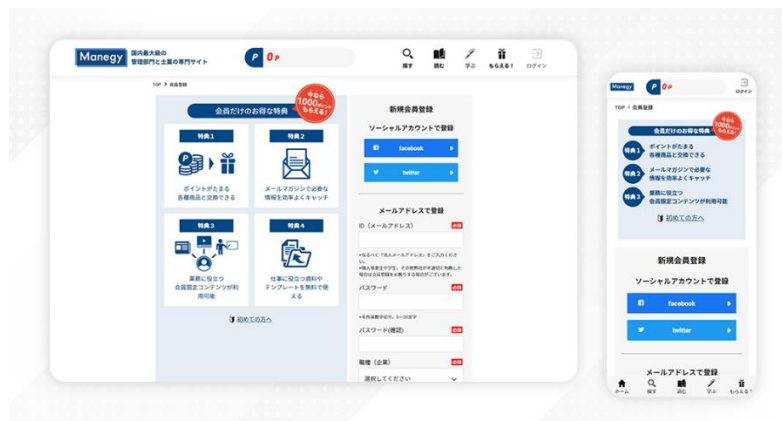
Manegy 国内最大級の管理部門と士業の専門サイト

P 0P

探す 読む 学ぶ もらえる！ ログイン

TOP > 会員登録

会員だけのお得な特典

今なら1000ポイントもらえる！

特典1

ポイントがたまる各種商品と交換できる

特典2

メールマガジンで必要な情報を効率よくキャッチ

特典3

業務に役立つ会員限定コンテンツが利用可能

特典4

仕事に役立つ資料やテンプレートを無料で使える

初めての方へ

新規会員登録

ソーシャルアカウントで登録

facebook

twitter

メールアドレスで登録

ID（メールアドレス） 必須

※なるべく「個人メールアドレス」をご入力ください。
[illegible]

パスワード 必須

※半角英数字記号、8〜30文字

パスワード(確認) 必須

職種（企業） 必須

選択してください

Manegy P 0P ログイン

TOP > 会員登録

会員だけのお得な特典

今なら1000ポイントもらえる！

特典1 ポイントがたまる各種商品と交換できる

特典2 メールマガジンで必要な情報を効率よくキャッチ

特典3 業務に役立つ会員限定コンテンツが利用可能

初めての方へ

新規会員登録

ソーシャルアカウントで登録

facebook

twitter

メールアドレスで登録

ホーム 探す 読む 学ぶ もらえる！